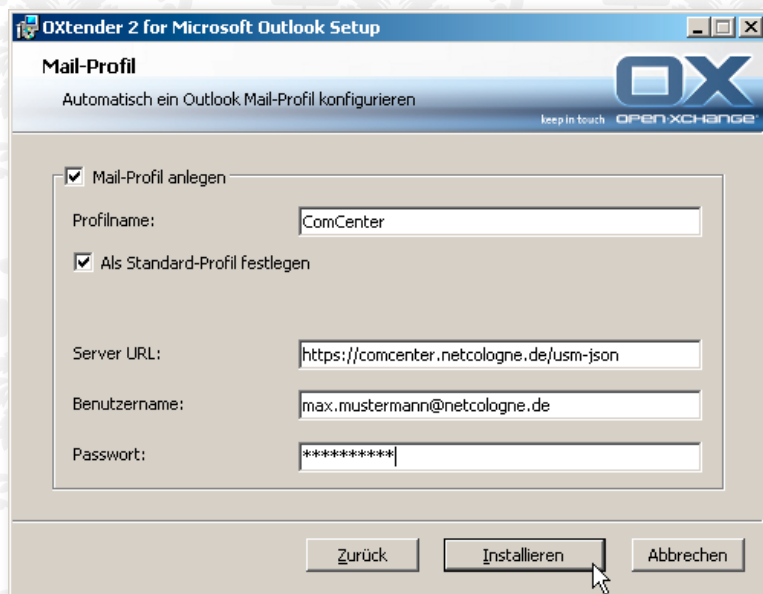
OXtender 2 for Microsoft Outlook Setup

Mail-Profil

Automatisch ein Outlook Mail-Profil konfigurieren

OX
keep in touch OPEN-XCHANGE

☑ Mail-Profil anlegen

Profilname: ComCenter

☑ Als Standard-Profil festlegen

Server URL: https://comcenter.netcologne.de/usm-json

Benutzername: max.mustermann@netcologne.de

Passwort: **********

Zurück Installieren Abbrechen